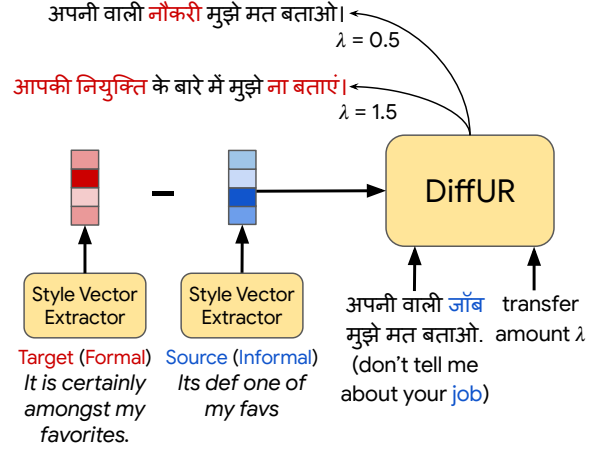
अपनी वाली नौकरी मुझे मत बताओ।

$\lambda$ = 0.5

आपकी नियुक्ति के बारे में मुझे ना बताएं।

$\lambda$ = 1.5

–

DiffUR

Style Vector Extractor

Style Vector Extractor

Target (Formal)
It is certainly amongst my favorites.

Source (Informal)
Its def one of my favs

अपनी वाली जॉब मुझे मत बताओ.
(don't tell me about your job)

transfer amount $\lambda$